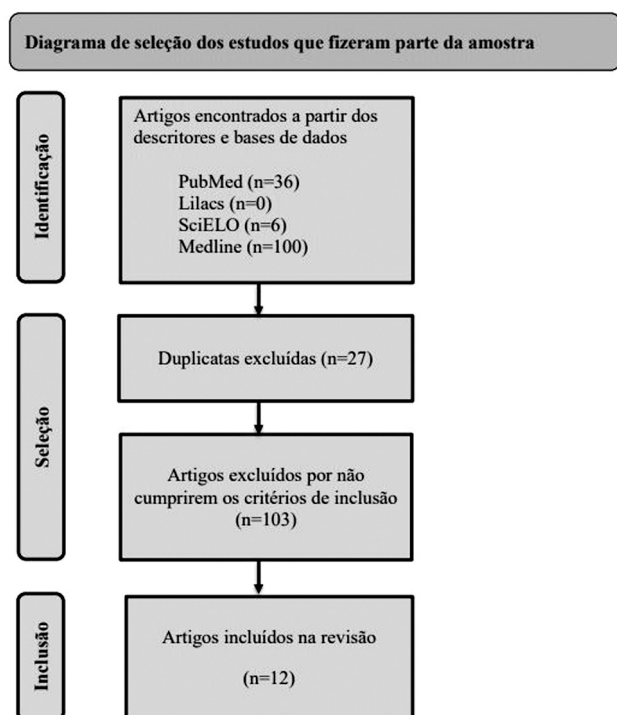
Diagrama de seleção dos estudos que fizeram parte da amostra

Identificação

Artigos encontrados a partir dos descritores e bases de dados

PubMed (n=36)
Lilacs (n=0)
SciELO (n=6)
Medline (n=100)

Seleção

Duplicatas excluídas (n=27)

Artigos excluídos por não cumprirem os critérios de inclusão (n=103)

Inclusão

Artigos incluídos na revisão

(n=12)